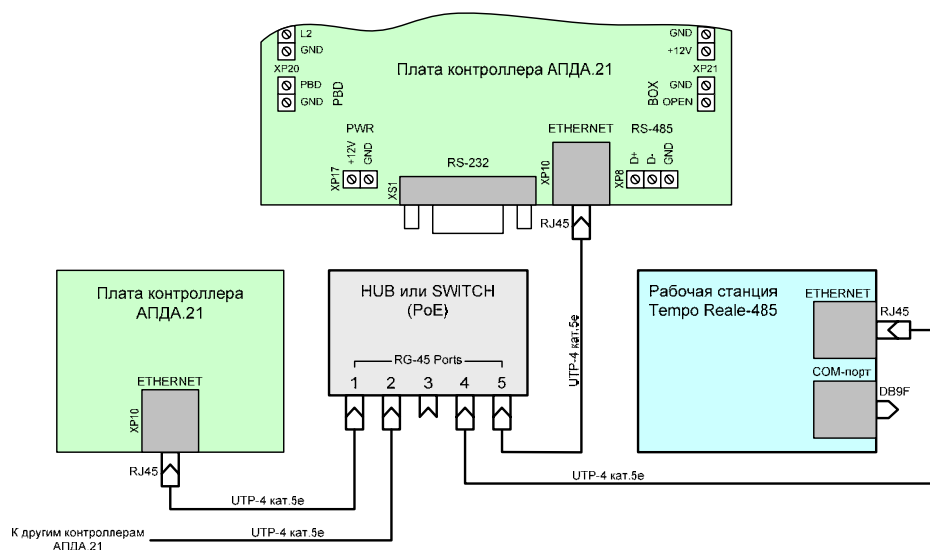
L2
GND
XP20
PBD
GND
PBD
Плата контроллера АПДА.21
GND
+12V
XP21
GND
OPEN
BOX
PWR
+12V
GND
XP17
RS-232
XS1
ETHERNET
XP10
RS-485
D+
D-
GND
XP8
RJ45

Плата контроллера АПДА.21
ETHERNET
XP10
RJ45

HUB или SWITCH (PoE)
RG-45 Ports
1 2 3 4 5

UTP-4 кат.5е

Рабочая станция Tempo Reale-485
ETHERNET
RJ45
COM-порт
DB9F

UTP-4 кат.5е
UTP-4 кат.5е
К другим контроллерам АПДА.21
UTP-4 кат.5е